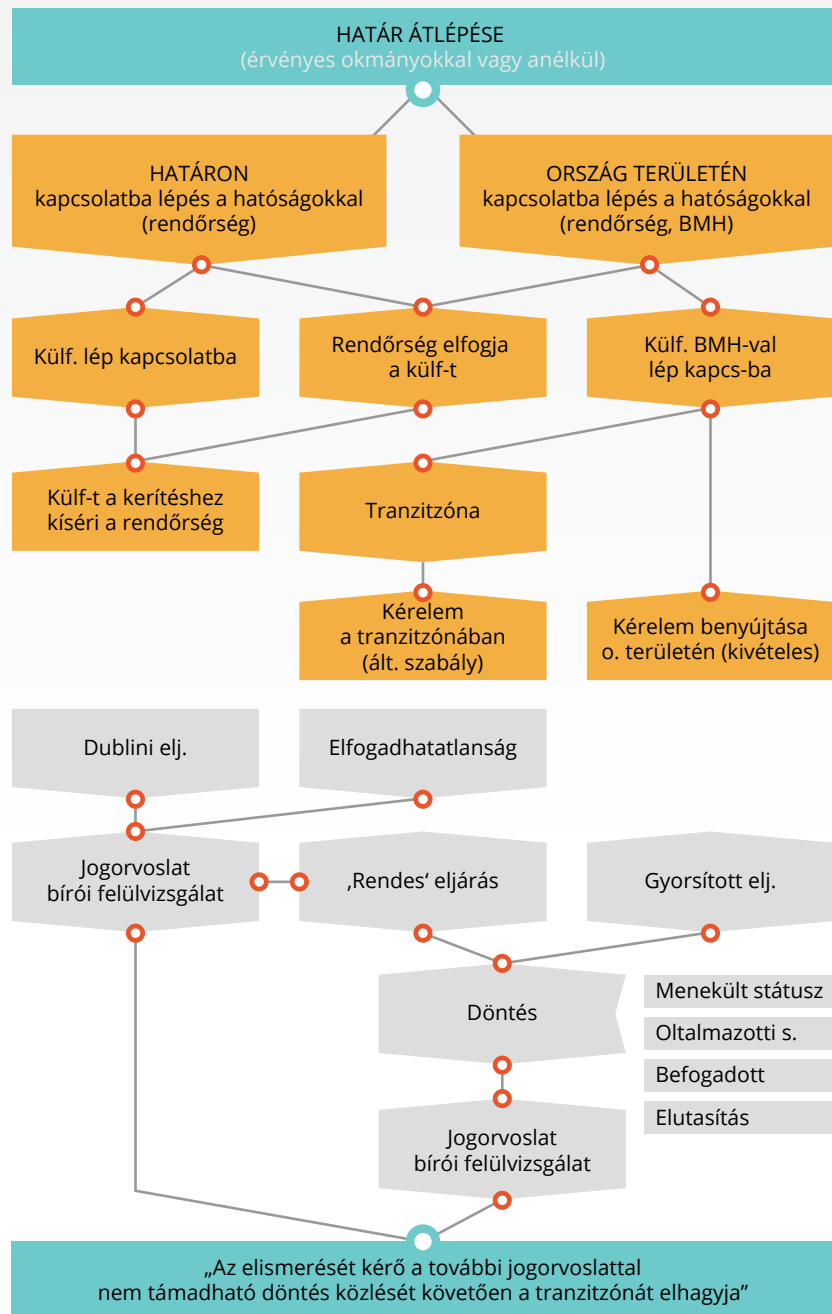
HATÁR ÁTLÉPÉSE
(érvényes okmányokkal vagy anélkül)

HATÁRON
kapcsolatba lépés a hatóságokkal
(rendőrség)

ORSZÁG TERÜLETÉN
kapcsolatba lépés a hatóságokkal
(rendőrség, BMH)

Külf. lép kapcsolatba

Rendőrség elfogja
a külf-t

Külf. BMH-val
lép kapcs-ba

Külf-t a kerítéshez
kíséri a rendőrség

Tranzitzóna

Kérelem
a tranzitzónában
(ált. szabály)

Kérelem benyújtása
o. területén (kivételes)

Dublini elj.

Elfogadhatatlanság

Jogorvoslat
bírói felülvizsgálat

‚Rendes‘ eljárás

Gyorsított elj.

Döntés

Menekült státusz

Oltalmazotti s.

Befogadott

Elutasítás

Jogorvoslat
bírói felülvizsgálat

„Az elismerését kérő a további jogorvoslattal
nem támadható döntés közlését követően a tranzitzónát elhagyja”